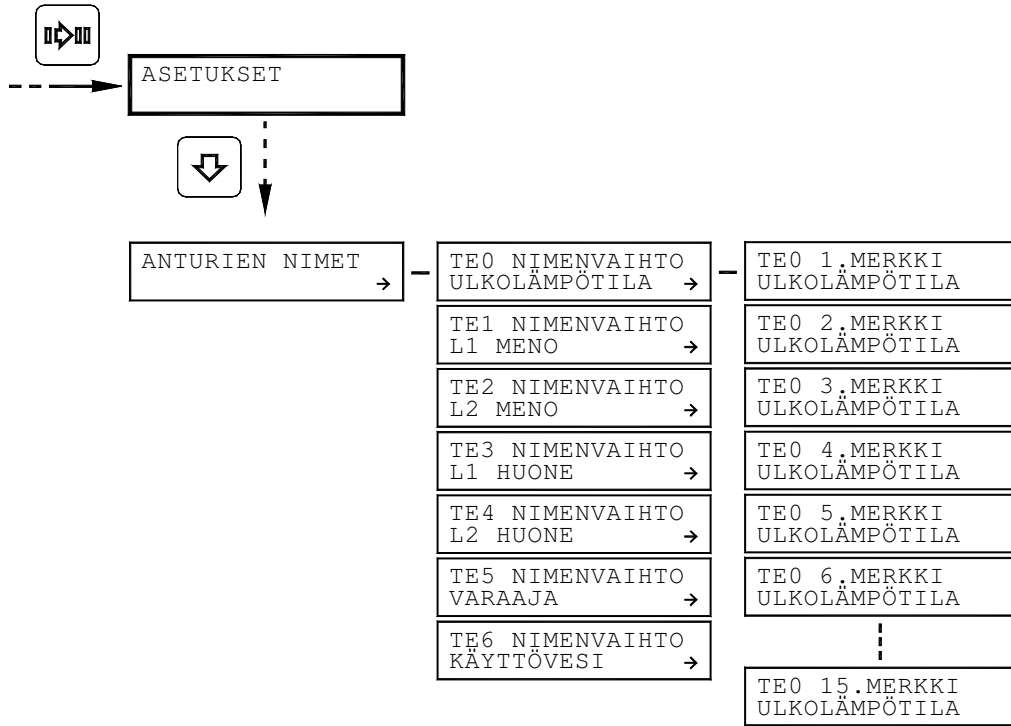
ASETUKSET

ANTURIEN NIMET →

TE0 NIMENVAIHTO
ULKOLÄMPÖTILA →

TE1 NIMENVAIHTO
L1 MENO →

TE2 NIMENVAIHTO
L2 MENO →

TE3 NIMENVAIHTO
L1 HUONE →

TE4 NIMENVAIHTO
L2 HUONE →

TE5 NIMENVAIHTO
VARAAJA →

TE6 NIMENVAIHTO
KÄYTTÖVESI →

TE0 1.MERKKI
ULKOLÄMPÖTILA

TE0 2.MERKKI
ULKOLÄMPÖTILA

TE0 3.MERKKI
ULKOLÄMPÖTILA

TE0 4.MERKKI
ULKOLÄMPÖTILA

TE0 5.MERKKI
ULKOLÄMPÖTILA

TE0 6.MERKKI
ULKOLÄMPÖTILA

TE0 15.MERKKI
ULKOLÄMPÖTILA